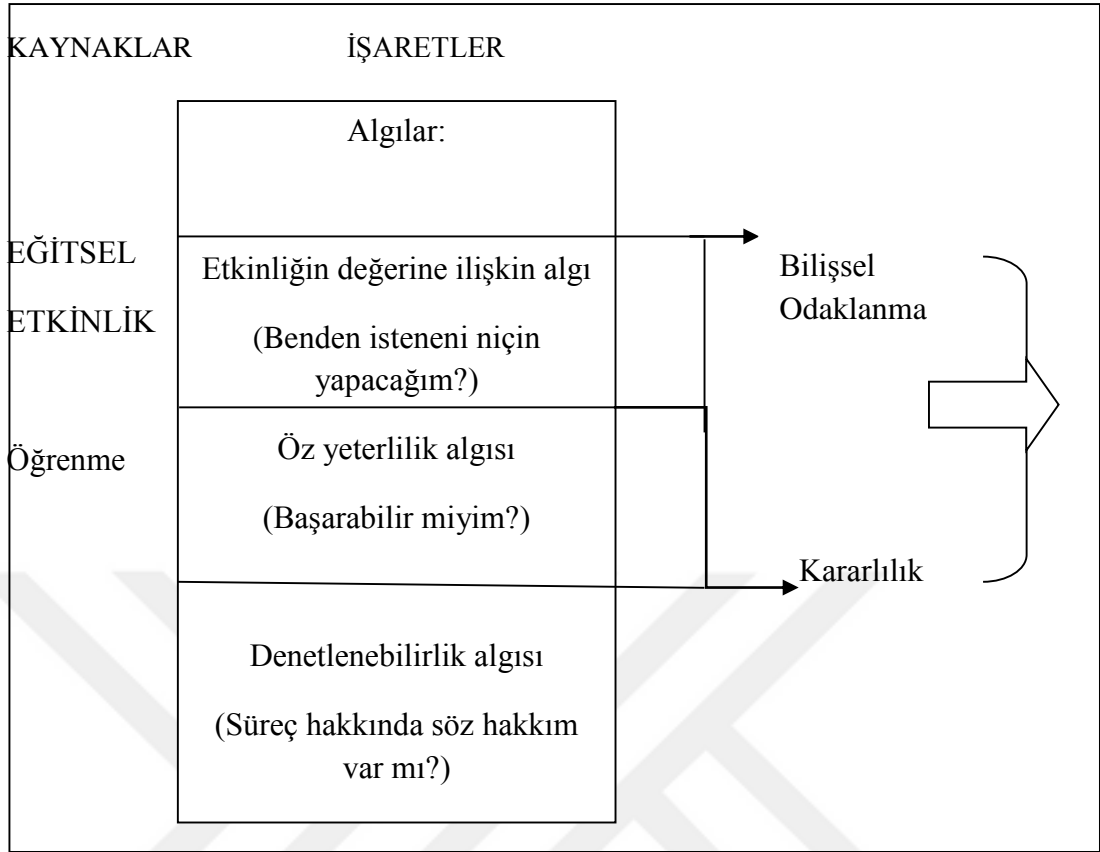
KAYNAKLAR

İŞARETLER

Algılar:

EĞİTSEL

ETKİNLİK

Etkinliğin değerine ilişkin algı

(Benden isteneni niçin yapacağım?)

Bilişsel Odaklanma

Öğrenme

Öz yeterlilik algısı

(Başarabilir miyim?)

Kararlılık

Denetlenebilirlik algısı

(Süreç hakkında söz hakkım var mı?)